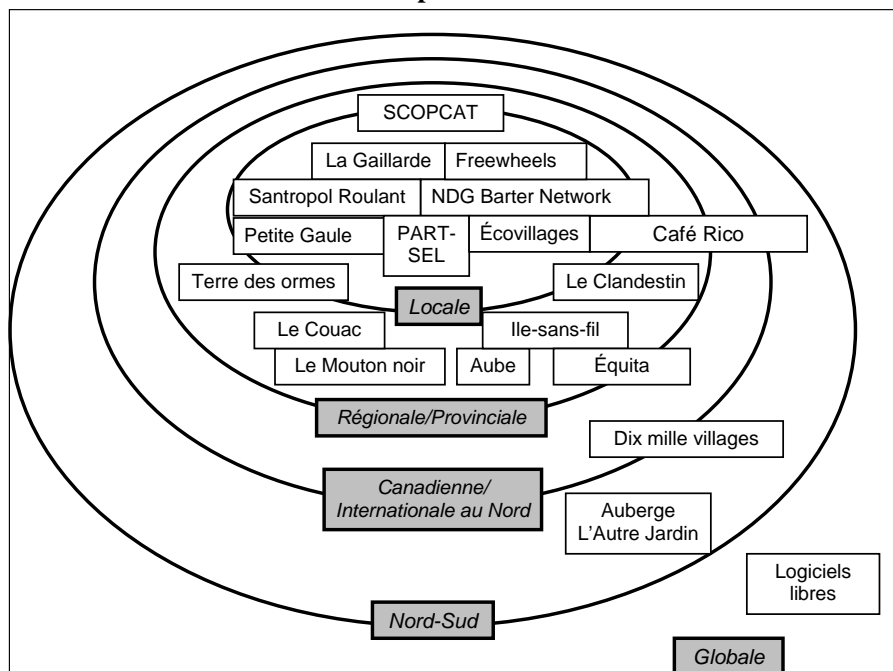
SCOPCAT

La Gaillarde

Freewheels

Santropol Roulant

NDG Barter Network

Petite Gaule

PART-SEL

Écovillages

Café Rico

Terre des ormes

Le Clandestin

Locale

Le Couac

Ile-sans-fil

Le Mouton noir

Aube

Équita

Régionale/Provinciale

Dix mille villages

Canadienne/ Internationale au Nord

Auberge L'Autre Jardin

Logiciels libres

Nord-Sud

Globale